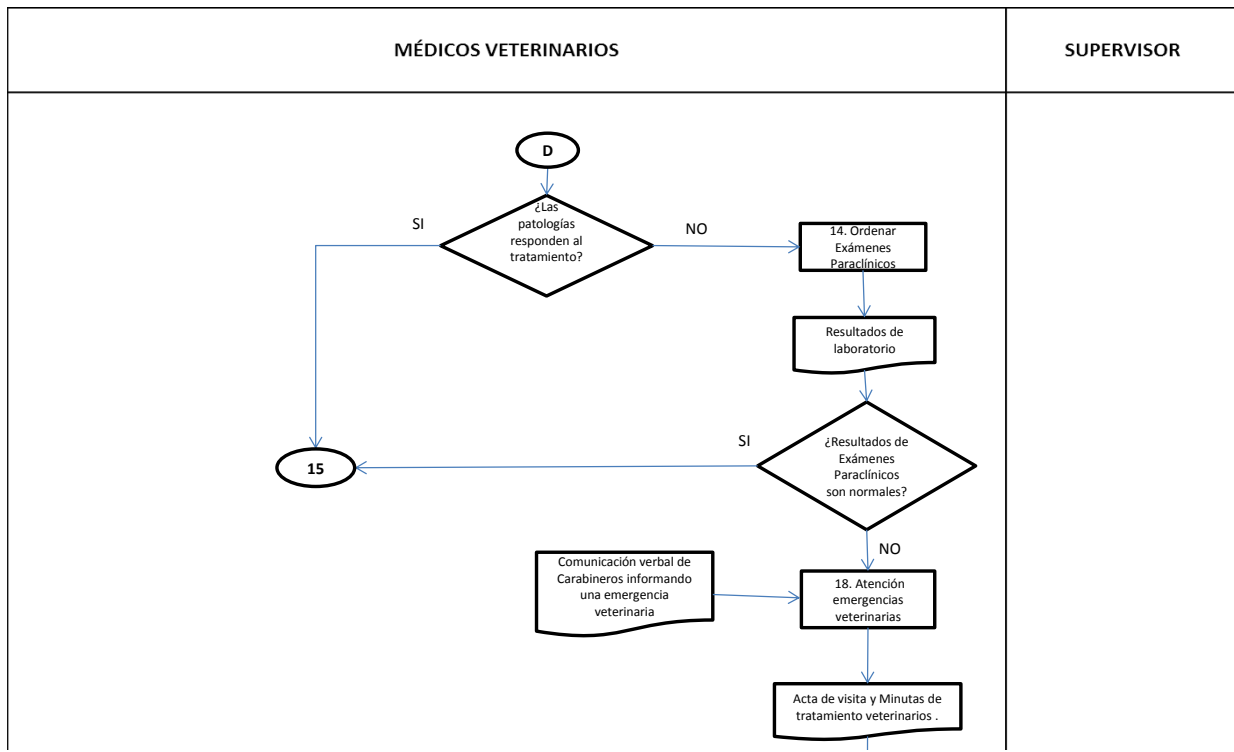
MÉDICOS VETERINARIOS

SUPERVISOR

D

¿Las patologías responden al tratamiento?

SI

NO

14. Ordenar Exámenes Paraclínicos

Resultados de laboratorio

SI

¿Resultados de Exámenes Paraclínicos son normales?

15

NO

Comunicación verbal de Carabineros informando una emergencia veterinaria

18. Atención emergencias veterinarias

Acta de visita y Minutas de tratamiento veterinarios .